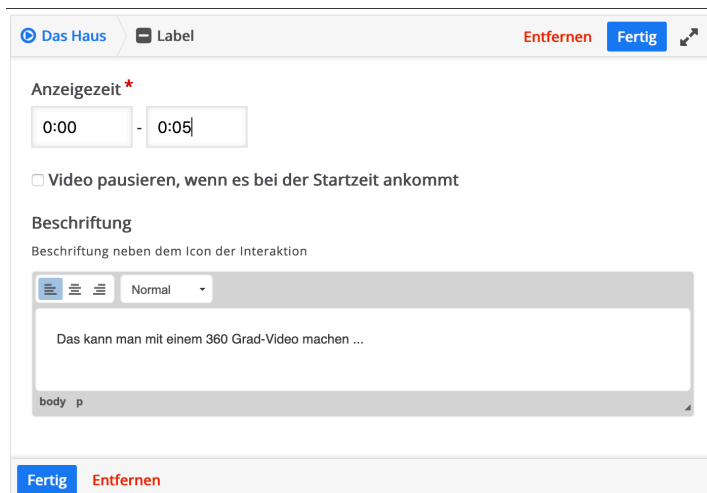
Das Haus Label Entfernen Fertig

Anzeigezeit *

0:00 - 0:05

Video pausieren, wenn es bei der Startzeit ankommt

Beschriftung

Beschriftung neben dem Icon der Interaktion

Normal

Das kann man mit einem 360 Grad-Video machen ...

body p

Fertig Entfernen